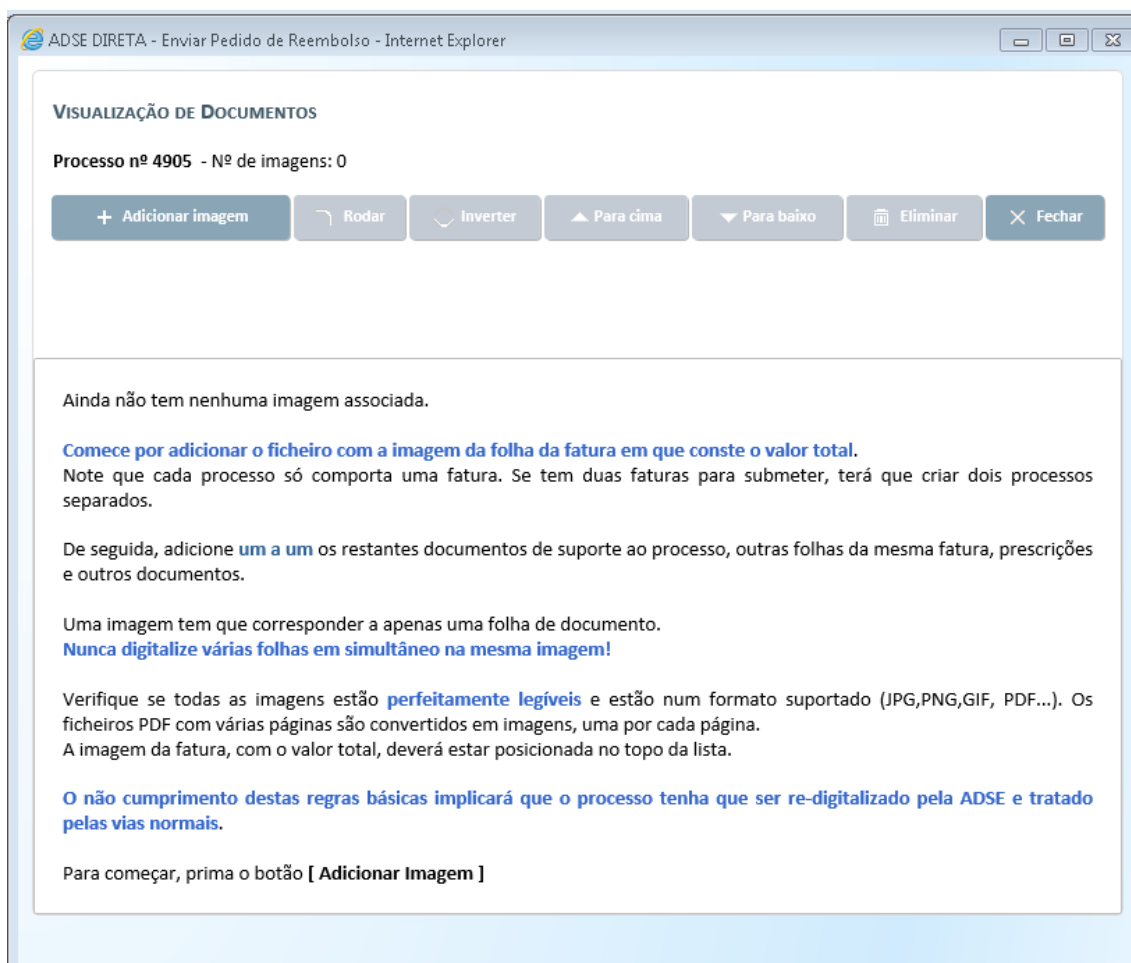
ADSE DIRETA - Enviar Pedido de Reembolso - Internet Explorer

VISUALIZAÇÃO DE DOCUMENTOS

Processo nº 4905 - Nº de imagens: 0

+ Adicionar imagem | Rodar | Inverter | Para cima | Para baixo | Eliminar | Fechar

Ainda não tem nenhuma imagem associada.

Comece por adicionar o ficheiro com a imagem da folha da fatura em que conste o valor total.
Note que cada processo só comporta uma fatura. Se tem duas faturas para submeter, terá que criar dois processos separados.

De seguida, adicione um a um os restantes documentos de suporte ao processo, outras folhas da mesma fatura, prescrições e outros documentos.

Uma imagem tem que corresponder a apenas uma folha de documento.
Nunca digitalize várias folhas em simultâneo na mesma imagem!

Verifique se todas as imagens estão perfeitamente legíveis e estão num formato suportado (JPG,PNG,GIF, PDF...). Os ficheiros PDF com várias páginas são convertidos em imagens, uma por cada página.
A imagem da fatura, com o valor total, deverá estar posicionada no topo da lista.

O não cumprimento destas regras básicas implicará que o processo tenha que ser re-digitalizado pela ADSE e tratado pelas vias normais.

Para começar, prima o botão [ Adicionar Imagem ]